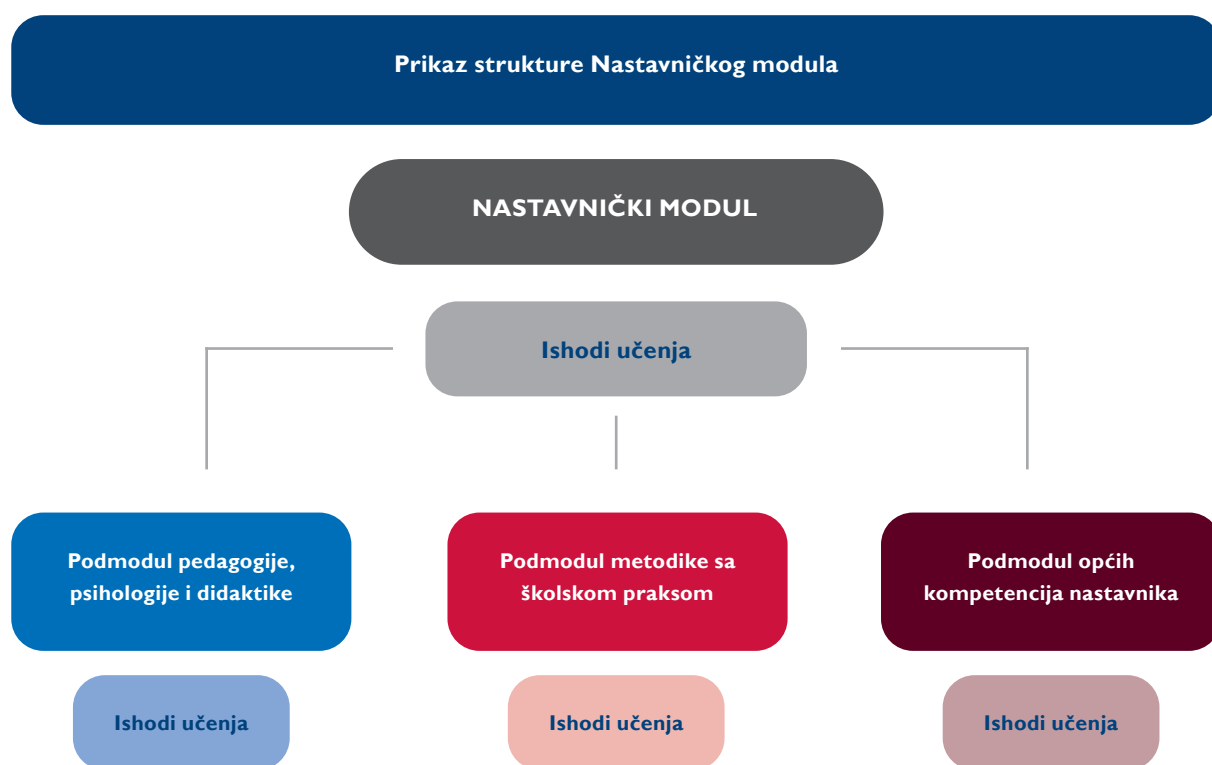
Prikaz strukture Nastavničkog modula

NASTAVNIČKI MODUL

Ishodi učenja

Podmodul pedagogije, psihologije i didaktike

Podmodul metodike sa školskom praksom

Podmodul općih kompetencija nastavnika

Ishodi učenja

Ishodi učenja

Ishodi učenja